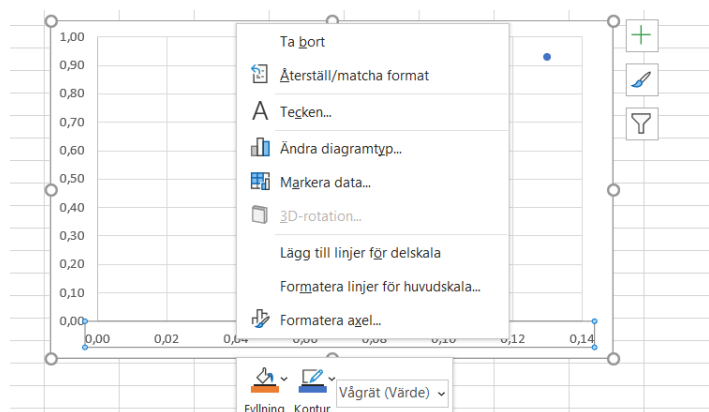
1,00
0,90
0,80
0,70
0,60
0,50
0,40
0,30
0,20
0,10
0,00

0,00 0,02 0,04 0,06 0,08 0,10 0,12 0,14

Ta bort
Återställ/matcha format
Tecken...
Ändra diagramtyp...
Markera data...
3D-rotation...
Lägg till linjer för delskala
Formatera linjer för huvudskala...
Formatera axel...

Fyllning
Kontur
Vågrät (Värde)